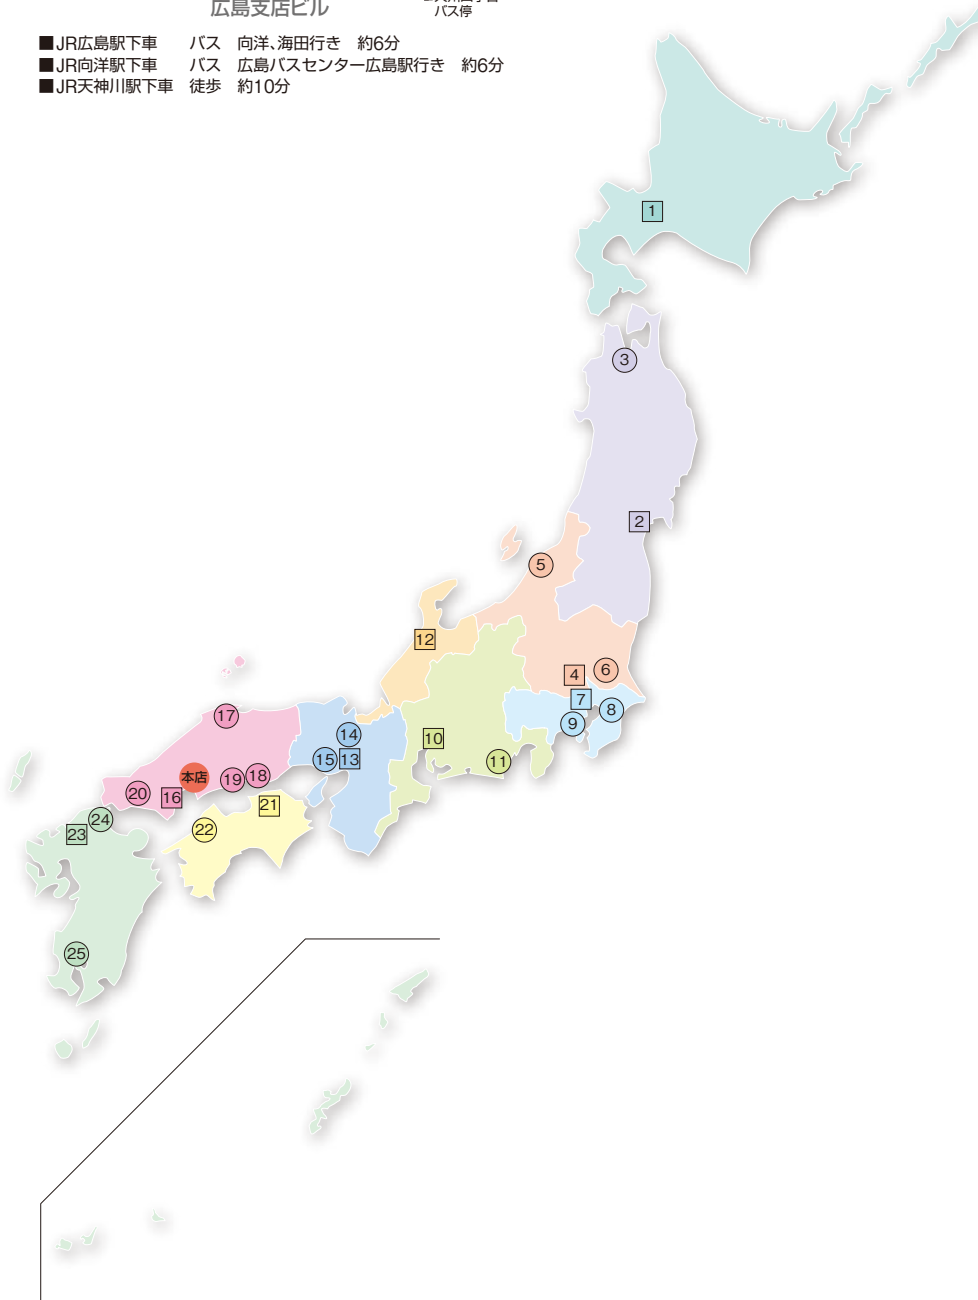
広島支店ビル

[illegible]
バス停

■JR広島駅下車　バス　向洋､海田行き　約6分
■JR向洋駅下車　バス　広島バスセンター広島駅行き　約6分
■JR天神川駅下車　徒歩　約10分

1
3
2
5
12
4
6
7
8
9
17
14
10
15
13
11
本店
19
18
20
16
21
24
23
22
25